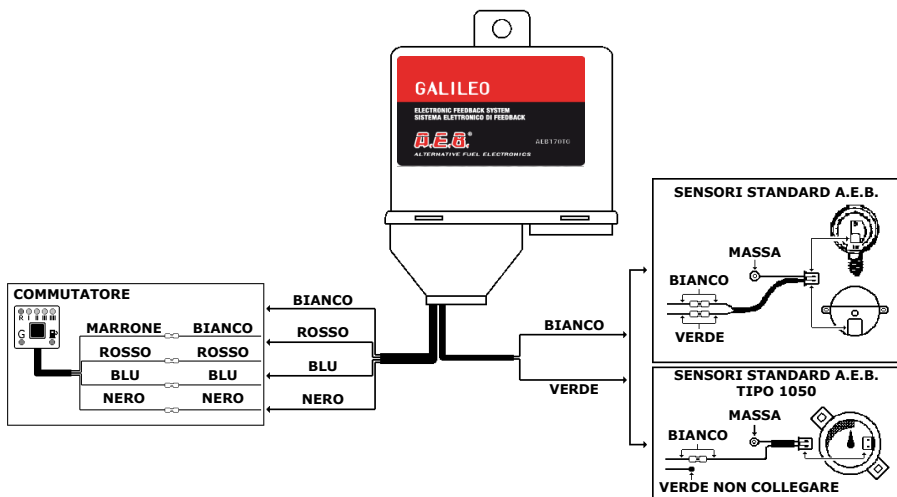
GALILEO

ELECTRONIC FEEDBACK SYSTEM
SISTEMA ELETTRONICO DI FEEDBACK

A.E.B.

ALTERNATIVE FUEL ELECTRONICS

AEB170TG

COMMUTATORE

R I

G

MARRONE BIANCO
ROSSO ROSSO
BLU BLU
NERO NERO

BIANCO
ROSSO
BLU
NERO

BIANCO
VERDE

SENSORI STANDARD A.E.B.

MASSA
BIANCO
VERDE

SENSORI STANDARD A.E.B. TIPO 1050

MASSA
BIANCO
VERDE NON COLLEGARE